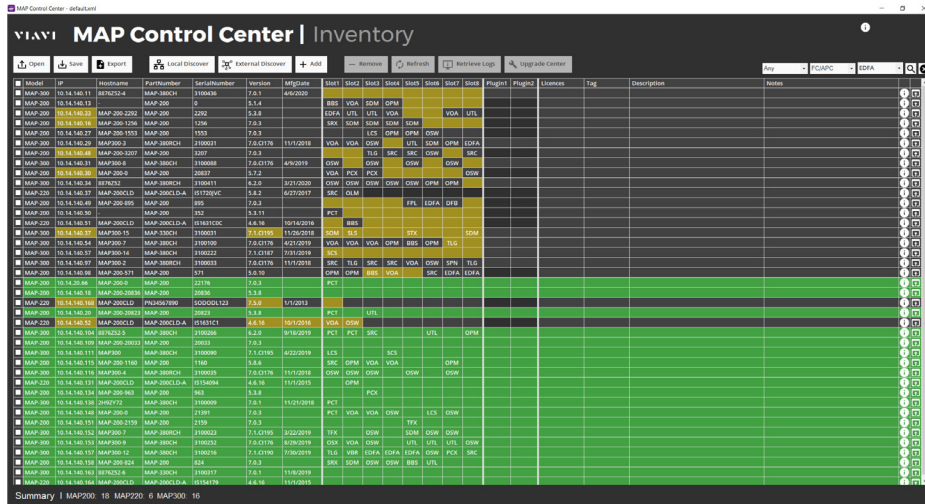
MAP Control Center - default.xml

VIAVI MAP Control Center | Inventory

Open Save Export Local Discover External Discover + Add Remove Refresh Retrieve Logs Upgrade Center

Any FC/APC EDFA

| Model | IP | Hostname | PartNumber | SerialNumber | Version | MfgDate | Slot1 | Slot2 | Slot3 | Slot4 | Slot5 | Slot6 | Slot7 | Slot8 | Plugin1 | Plugin2 | Licences | Tag | Description | Notes |
|---|---|---|---|---|---|---|---|---|---|---|---|---|---|---|---|---|---|---|---|---|
| MAP-300 | 10.14.140.11 | 8876Z52-4 | MAP-380CH | 3100436 | 7.0.1 | 4/6/2020 | | | | | | | | | | | | | | |
| MAP-200 | 10.14.140.13 | - | MAP-200 | 0 | 5.1.4 | | BBS | VOA | SDM | OPM | | | | | | | | | | |
| MAP-200 | 10.14.140.22 | MAP-200-2292 | MAP-200 | 2292 | 5.3.8 | | EDFA | UTL | UTL | VOA | | | VOA | UTL | | | | | | |
| MAP-200 | 10.14.140.16 | MAP-200-1256 | MAP-200 | 1256 | 7.0.3 | | SRX | SDM | SDM | SDM | SDM | | | | | | | | | |
| MAP-200 | 10.14.140.27 | MAP-200-1553 | MAP-200 | 1553 | 7.0.3 | | | | LCS | OPM | OPM | OSW | | | | | | | | |
| MAP-300 | 10.14.140.29 | MAP-300-3 | MAP-380RCH | 3100031 | 7.0.CI176 | 11/1/2018 | VOA | VOA | OSW | | UTL | SDM | OPM | EDFA | | | | | | |
| MAP-200 | 10.14.140.48 | MAP-200-3207 | MAP-200 | 3207 | 7.0.3 | | | | TLG | SRC | SRC | OSW | | SRC | | | | | | |
| MAP-300 | 10.14.140.31 | MAP-300-8 | MAP-380CH | 3100088 | 7.0.CI176 | 4/9/2019 | OSW | | OSW | | | OSW | | | | | | | | |
| MAP-200 | 10.14.140.30 | MAP-200-0 | MAP-200 | 20837 | 5.7.2 | | VOA | PCX | PCX | | | | | OSW | | | | | | |
| MAP-300 | 10.14.140.34 | 8876Z52 | MAP-380CH | 3100411 | 6.2.0 | 3/21/2020 | OSW | OSW | OSW | OSW | OSW | OPM | OPM | | | | | | | |
| MAP-220 | 10.14.140.37 | MAP-200CLD | MAP-200CLD-A | IS1720JVC | 5.8.2 | 6/27/2017 | SRC | OLM | | | | | | | | | | | | |
| MAP-200 | 10.14.140.49 | MAP-200-895 | MAP-200 | 895 | 7.0.3 | | | | | | FPL | EDFA | DFB | | | | | | | |
| MAP-200 | 10.14.140.50 | | MAP-200 | 352 | 5.3.11 | | PCT | | | | | | | | | | | | | |
| MAP-220 | 10.14.140.51 | MAP-200CLD | MAP-200CLD-A | IS1631C0C | 4.6.16 | 10/14/2016 | | BBS | | | | | | | | | | | | |
| MAP-300 | 10.14.140.37 | MAP300-15 | MAP-330CH | 3100031 | 7.1.CI195 | 11/26/2018 | SDM | SLS | | | STX | | | SDM | | | | | | |
| MAP-300 | 10.14.140.54 | MAP300-7 | MAP-380CH | 3100100 | 7.0.CI176 | 4/21/2019 | VOA | VOA | VOA | OPM | BBS | OPM | TLG | | | | | | | |
| MAP-300 | 10.14.140.57 | MAP300-14 | MAP-380CH | 3100222 | 7.1.CI187 | 7/31/2019 | SCS | | | | | | | | | | | | | |
| MAP-300 | 10.14.140.97 | MAP300-2 | MAP-380RCH | 3100033 | 7.0.CI176 | 11/1/2018 | SRC | TLG | SRC | SRC | VOA | OSW | SPN | TLG | | | | | | |
| MAP-200 | 10.14.140.98 | MAP-200-571 | MAP-200 | 571 | 5.0.10 | | OPM | OPM | BBS | VOA | | SRC | EDFA | EDFA | | | | | | |
| MAP-200 | 10.14.20.66 | MAP-200-0 | MAP-200 | 22176 | 7.0.3 | | PCT | | | | | | | | | | | | | |
| MAP-200 | 10.14.140.18 | MAP-200-20836 | MAP-200 | 20836 | 5.3.8 | | | | | | | | | | | | | | | |
| MAP-220 | 10.14.140.160 | MAP-200CLD | PN34567890 | SODODL123 | 7.5.0 | 1/1/2013 | | | | | | | | | | | | | | |
| MAP-200 | 10.14.140.20 | MAP-200-20823 | MAP-200 | 20823 | 5.3.8 | | PCT | | UTL | | | | | | | | | | | |
| MAP-220 | 10.14.140.52 | MAP-200CLD | MAP-200CLD-A | IS1631C1 | 4.6.16 | 10/1/2016 | VOA | OSW | | | | | | | | | | | | |
| MAP-300 | 10.14.140.104 | 8876Z52-5 | MAP-380CH | 3100206 | 6.2.0 | 9/10/2019 | PCT | PCT | SRC | | | UTL | | OPM | | | | | | |
| MAP-200 | 10.14.140.109 | MAP-200-20033 | MAP-200 | 20033 | 7.0.3 | | | | | | | | | | | | | | | |
| MAP-300 | 10.14.140.111 | MAP300 | MAP-380CH | 3100090 | 7.1.CI185 | 4/22/2019 | LCS | | | | SCS | | | | | | | | | |
| MAP-200 | 10.14.140.115 | MAP-200-1160 | MAP-200 | 1160 | 5.3.6 | | SRC | OPM | VOA | VOA | | | OPM | | | | | | | |
| MAP-300 | 10.14.140.116 | MAP300-4 | MAP-380CH | 3100035 | 7.0.CI176 | 11/1/2016 | OSW | OSW | | OSW | | | OSW | | | | | | | |
| MAP-220 | 10.14.140.131 | MAP-200CLD | MAP-200CLD-A | IS154094 | 4.6.16 | 11/1/2015 | | OPM | | | | | | | | | | | | |
| MAP-200 | 10.14.140.134 | MAP-200-963 | MAP-200 | 963 | 5.3.8 | | | | PCX | | | | | | | | | | | |
| MAP-300 | 10.14.140.138 | 2HRZYT2 | MAP-380CH | 3100009 | 7.0.1 | 11/21/2018 | PCT | | | | | | | | | | | | | |
| MAP-200 | 10.14.140.148 | MAP-200-0 | MAP-200 | 21391 | 7.0.3 | | PCT | VOA | VOA | OSW | | LCS | OSW | | | | | | | |
| MAP-200 | 10.14.140.151 | MAP-200-2159 | MAP-200 | 2159 | 7.0.3 | | | | | | TFX | | | | | | | | | |
| MAP-300 | 10.14.140.152 | MAP300-7 | MAP-380RCH | 3100023 | 7.1.CI195 | 3/22/2019 | TFX | | OSW | | SDM | OSW | OSW | | | | | | | |
| MAP-300 | 10.14.140.153 | MAP300-9 | MAP-380CH | 3100252 | 7.0.CI176 | 8/29/2019 | OSX | VOA | OSW | | UTL | UTL | UTL | OSW | | | | | | |
| MAP-300 | 10.14.140.157 | MAP300-12 | MAP-380CH | 3100216 | 7.1.CI190 | 7/30/2019 | TLG | VBR | EDFA | EDFA | EDFA | OSW | PCX | SRC | | | | | | |
| MAP-200 | 10.14.140.158 | MAP-200-824 | MAP-200 | 824 | 7.0.3 | | SRX | SDM | OSW | OSW | BBS | UTL | | | | | | | | |
| MAP-300 | 10.14.140.163 | 8876Z52-6 | MAP-330CH | 3100317 | 7.0.1 | 11/8/2019 | | | | | | | | | | | | | | |
| MAP-220 | 10.14.140.164 | MAP-200CLD | MAP-200CLD-A | IS154179 | 4.6.16 | 11/1/2015 | | | | | | | | | | | | | | |

Summary | MAP200: 18 MAP220: 6 MAP300: 16